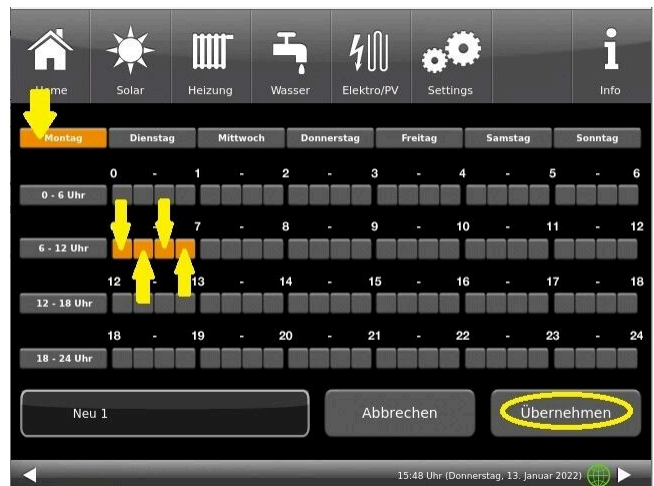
Home Solar Heizung Wasser Elektro/PV Settings Info

Montag Dienstag Mittwoch Donnerstag Freitag Samstag Sonntag

0 - 6 Uhr
0 - 1 - 2 - 3 - 4 - 5 - 6

6 - 12 Uhr
7 - 8 - 9 - 10 - 11 - 12

12 - 18 Uhr
12 - 13 - 14 - 15 - 16 - 17 - 18

18 - 24 Uhr
18 - 19 - 20 - 21 - 22 - 23 - 24

Neu 1

Abbrechen

Übernehmen

15:48 Uhr (Donnerstag, 13. Januar 2022)